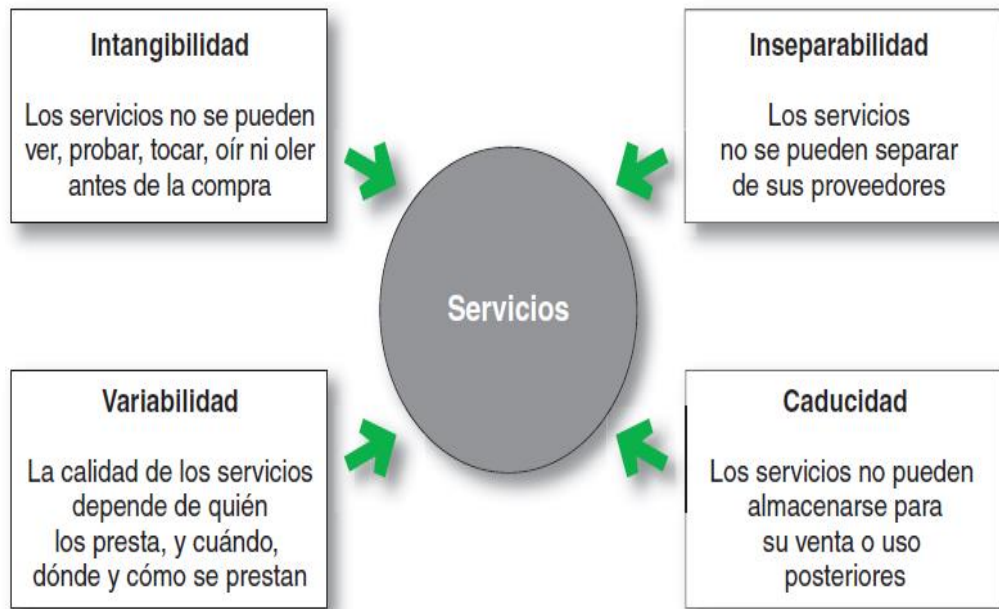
Intangibilidad

Los servicios no se pueden ver, probar, tocar, oír ni oler antes de la compra

Inseparabilidad

Los servicios no se pueden separar de sus proveedores

Servicios

Variabilidad

La calidad de los servicios depende de quién los presta, y cuándo, dónde y cómo se prestan

Caducidad

Los servicios no pueden almacenarse para su venta o uso posteriores